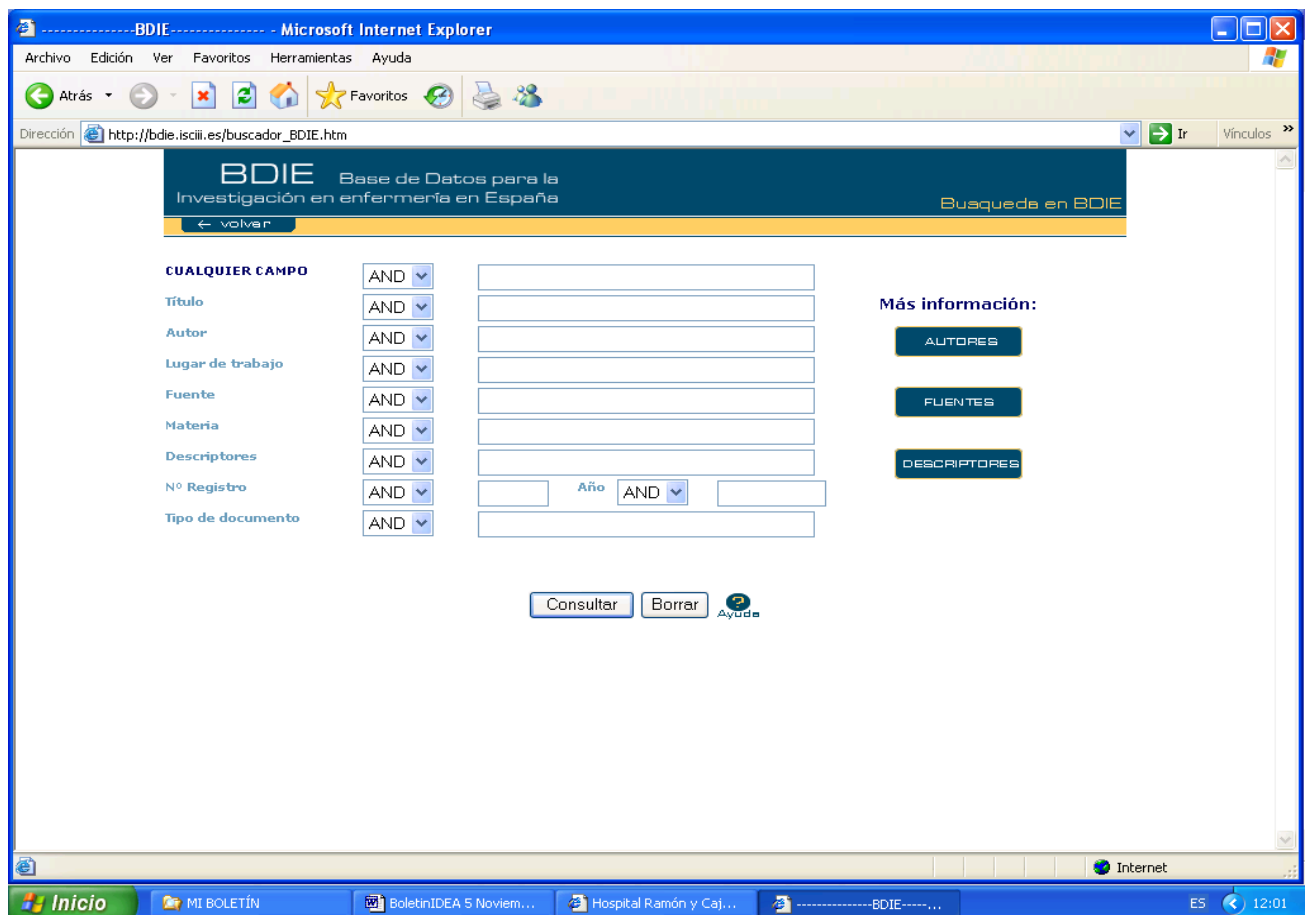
---------------BDIE--------------- - Microsoft Internet Explorer

Archivo Edición Ver Favoritos Herramientas Ayuda

Atrás Favoritos

Dirección http://bdie.isciii.es/buscador_BDIE.htm Ir Vínculos

BDIE Base de Datos para la Investigación en enfermería en España

Buaqueda en BDIE

← volver

CUALQUIER CAMPO AND
Título AND
Autor AND
Lugar de trabajo AND
Fuente AND
Materia AND
Descriptores AND
Nº Registro AND Año AND
Tipo de documento AND

Más información:

AUTORES

FUENTES

DESCRIPTORES

Consultar Borrar Ayuda

Internet

Inicio MI BOLETÍN BoletinIDEA 5 Noviem... Hospital Ramón y Caj... ---------------BDIE-----... ES 12:01